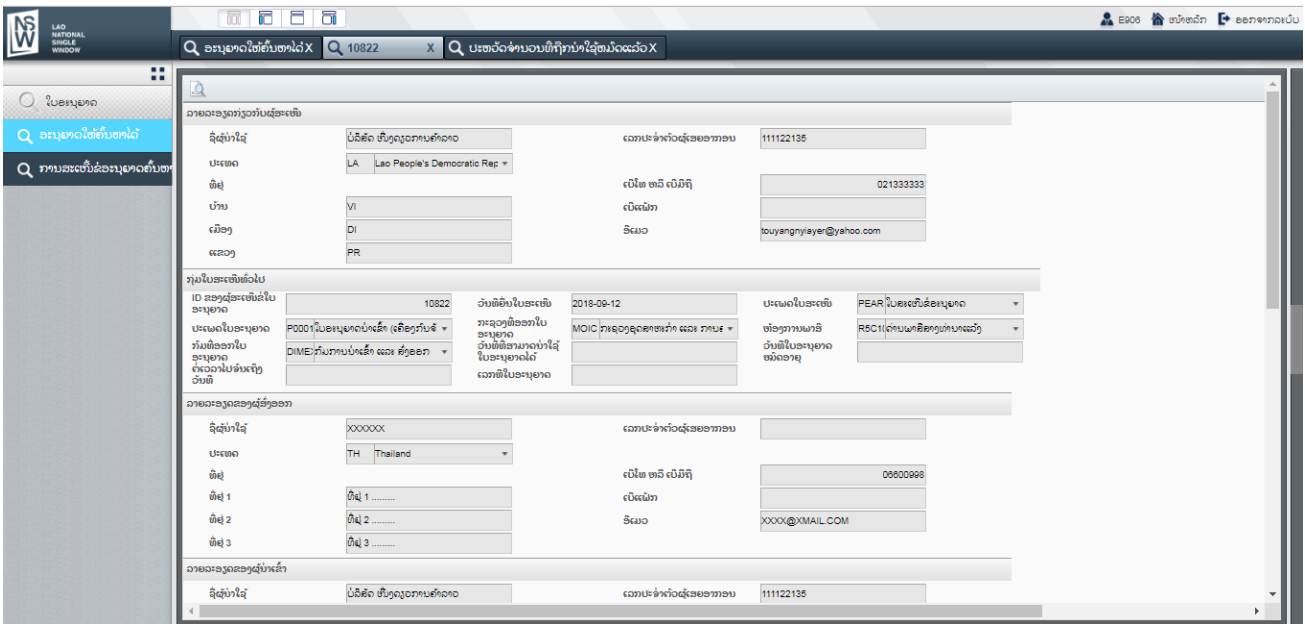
LAO NATIONAL SINGLE WINDOW

E906 ໜ້າຫຼັກ ອອກຈາກລະບົບ

ອະນຸຍາດໃຫ້ຕົ້ນທາງໄດ້ X | 10822 X | ປະຫວັດຈຳນວນທີ່ກຳນົດໃຊ້ໃບອະນຸຍາດ X

ໃບອະນຸຍາດ
ອະນຸຍາດໃຫ້ຕົ້ນທາງໄດ້
ການສະເໜີຂໍອະນຸຍາດຕົ້ນທາງ

ລາຍລະອຽດກ່ຽວກັບຜູ້ສະເໜີ

ຊື່ຜູ້ນຳໃຊ້ | ບໍລິສັດ ທົດລອງການຄ້າລາວ | ເລກປະຈຳຕົວຜູ້ເສຍອາກອນ | 111122135
ປະເທດ | LA Lao People's Democratic Rep
ທີ່ຢູ່ | | ເບີໂທ ຫລື ເບີມືຖື | 021333333
ບ້ານ | VI | ເບີແຟັກ |
ເມືອງ | DI | ອີເມວ | touyangnyiayer@yahoo.com
ແຂວງ | PR

ກຸ່ມໃບສະເໜີທົ່ວໄປ

ID ຂອງຜູ້ສະເໜີຂໍໃບອະນຸຍາດ | 10822 | ວັນທີຍື່ນໃບສະເໜີ | 2018-09-12 | ປະເພດໃບສະເໜີ | PEAR ໃບສະເໜີຂໍອະນຸຍາດ
ປະເພດໃບອະນຸຍາດ | P0001 ໃບອະນຸຍາດນຳເຂົ້າ | ກະຊວງທີ່ອອກໃບອະນຸຍາດ | MOIC ກະຊວງອຸດສາຫະກຳ ແລະ ການຄ້າ | ຫ້ອງການພາສີ | R5C1
ກົມທີ່ອອກໃບອະນຸຍາດ | DIMEX ກົມການນຳເຂົ້າ ແລະ ສົ່ງອອກ | ວັນທີ່ສາມາດນຳໃຊ້ໃບອະນຸຍາດໄດ້ | | ວັນທີໃບອະນຸຍາດໝົດອາຍຸ |
ຕໍ່ອາຍຸໄປຈົນເຖິງວັນທີ | | ເລກທີໃບອະນຸຍາດ |

ລາຍລະອຽດຂອງຜູ້ສົ່ງອອກ

ຊື່ຜູ້ນຳໃຊ້ | XXXXXX | ເລກປະຈຳຕົວຜູ້ເສຍອາກອນ |
ປະເທດ | TH Thailand
ທີ່ຢູ່ | | ເບີໂທ ຫລື ເບີມືຖື | 06600998
ທີ່ຢູ່ 1 | ທີ່ຢູ່ 1 ......... | ເບີແຟັກ |
ທີ່ຢູ່ 2 | ທີ່ຢູ່ 2 ......... | ອີເມວ | XXXX@XMAIL.COM
ທີ່ຢູ່ 3 | ທີ່ຢູ່ 3 .........

ລາຍລະອຽດຂອງຜູ້ນຳເຂົ້າ

ຊື່ຜູ້ນຳໃຊ້ | ບໍລິສັດ ທົດລອງການຄ້າລາວ | ເລກປະຈຳຕົວຜູ້ເສຍອາກອນ | 111122135